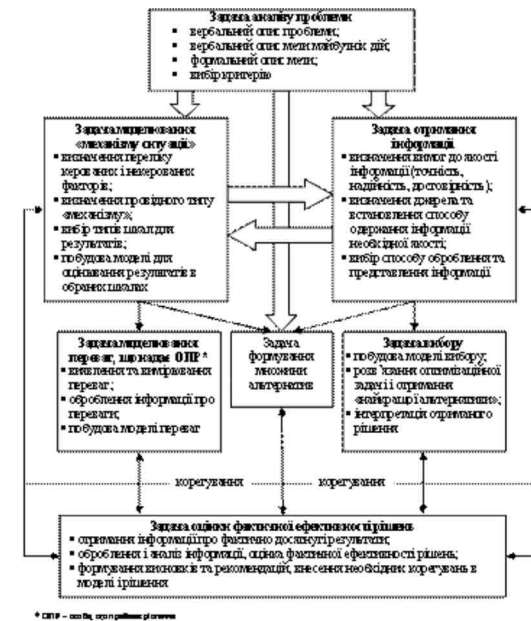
Задача аналізу проблеми
- вербальний опис проблеми;
- вербальний опис мети майбутніх дій;
- формальний опис мети;
- вибір критеріїв

Задача моделювання «механізму ситуації»
- визначення переліку керованих і некерованих факторів;
- визначення провідного типу «механізму»;
- вибір типів шкал для результатів;
- побудова моделі для оцінювання результатів в обраних шкалах

Задача отримання інформації
- визначення вимог до якості інформації (точність, надійність, достовірність);
- визначення джерела та встановлення способу одержання інформації необхідної якості;
- вибір способу оброблення та представлення інформації

Задача моделювання переваг, що надає ОПР *
- виявлення та вимірювання переваг;
- оброблення інформації про переваги;
- побудова моделі переваг

Задача формування множини альтернатив

Задача вибору
- побудова моделі вибору;
- розв'язання оптимізаційної задачі і отримання «найкращої альтернативи»;
- інтерпретація отриманого рішення

корегування

корегування

Задача оцінки фактичної ефективності рішення
- отримання інформації про фактично досягнуті результати;
- оброблення і аналіз інформації, оцінка фактичної ефективності рішень;
- формування висновків та рекомендацій, внесення необхідних корегувань в моделі і рішення

* ОПР – особа, що приймає рішення